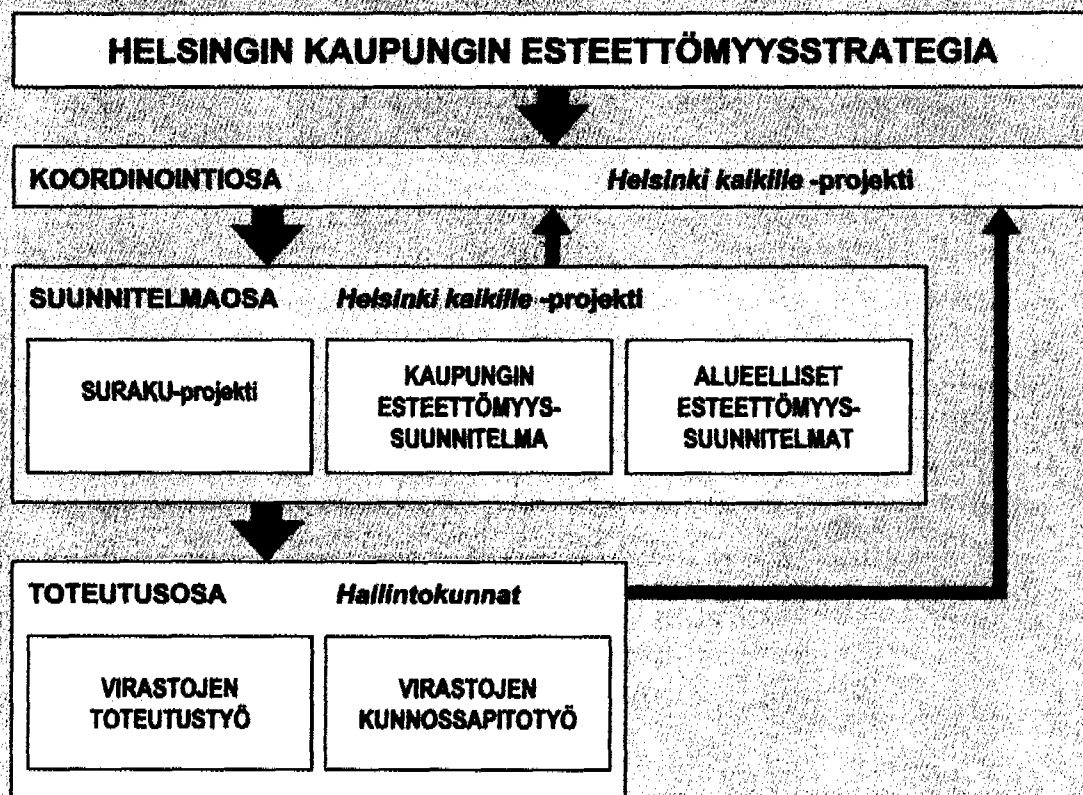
HELSINGIN KAUPUNGIN ESTEETTÖMYYSSTRATEGIA

KOORDINOINTIOSA *Helsinki kaikille* -projekti

SUUNNITELMAOSA *Helsinki kaikille* -projekti

SURAKU-projekti

KAUPUNGIN ESTEETTÖMYYS-SUUNNITELMA

ALUEELLISET ESTEETTÖMYYS-SUUNNITELMAT

TOTEUTUSOSA *Hallintokunnat*

VIRASTOJEN TOTEUTUSTYÖ

VIRASTOJEN KUNNOSSAPITOTYÖ